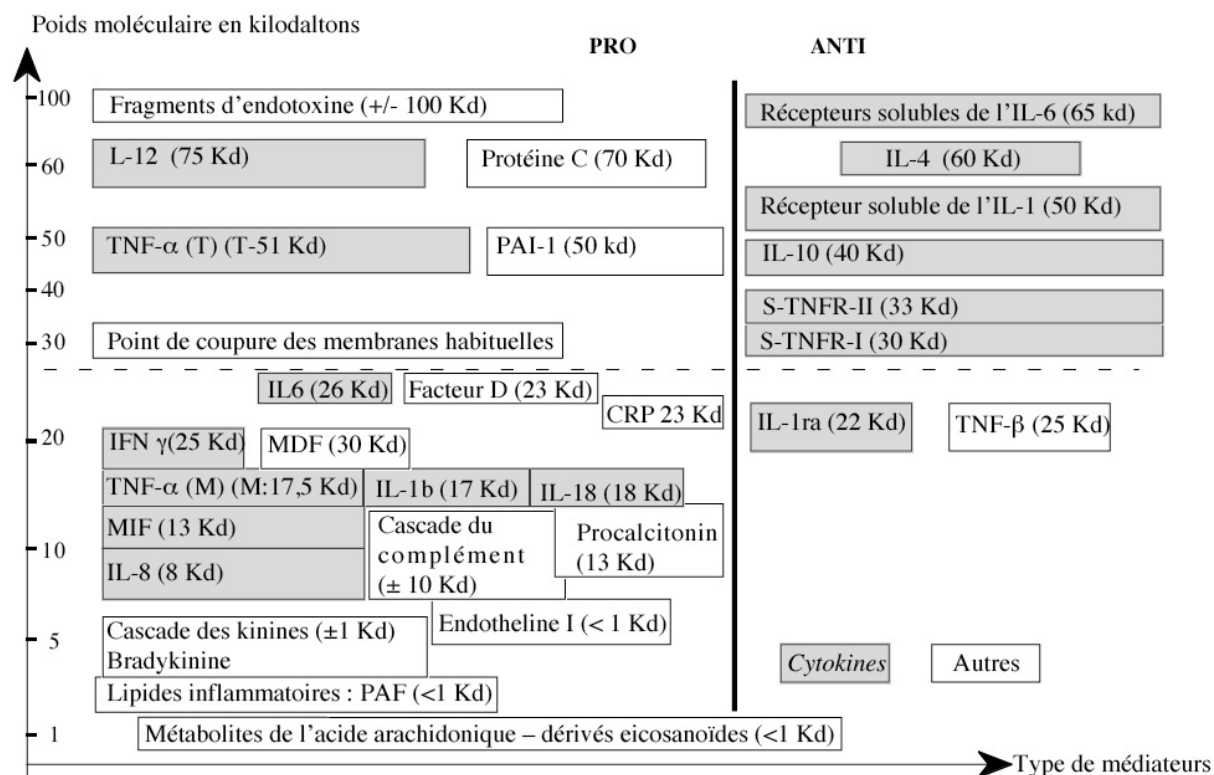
Poids moléculaire en kilodaltons

PRO

ANTI

100

60

50

40

30

20

10

5

1

Fragments d'endotoxine (+/- 100 Kd)

L-12 (75 Kd)

Protéine C (70 Kd)

TNF-α (T) (T-51 Kd)

PAI-1 (50 kd)

Point de coupure des membranes habituelles

Récepteurs solubles de l'IL-6 (65 kd)

IL-4 (60 Kd)

Récepteur soluble de l'IL-1 (50 Kd)

IL-10 (40 Kd)

S-TNFR-II (33 Kd)

S-TNFR-I (30 Kd)

IL6 (26 Kd)

Facteur D (23 Kd)

CRP 23 Kd

IFN γ(25 Kd)

MDF (30 Kd)

TNF-α (M) (M:17,5 Kd)

IL-1b (17 Kd)

IL-18 (18 Kd)

MIF (13 Kd)

IL-8 (8 Kd)

Cascade du complément (± 10 Kd)

Procalcitonin (13 Kd)

Endotheline I (< 1 Kd)

Cascade des kinines (±1 Kd) Bradykinine

Lipides inflammatoires : PAF (<1 Kd)

IL-1ra (22 Kd)

TNF-β (25 Kd)

Cytokines

Autres

Métabolites de l'acide arachidonique – dérivés eicosanoïdes (<1 Kd)

Type de médiateurs